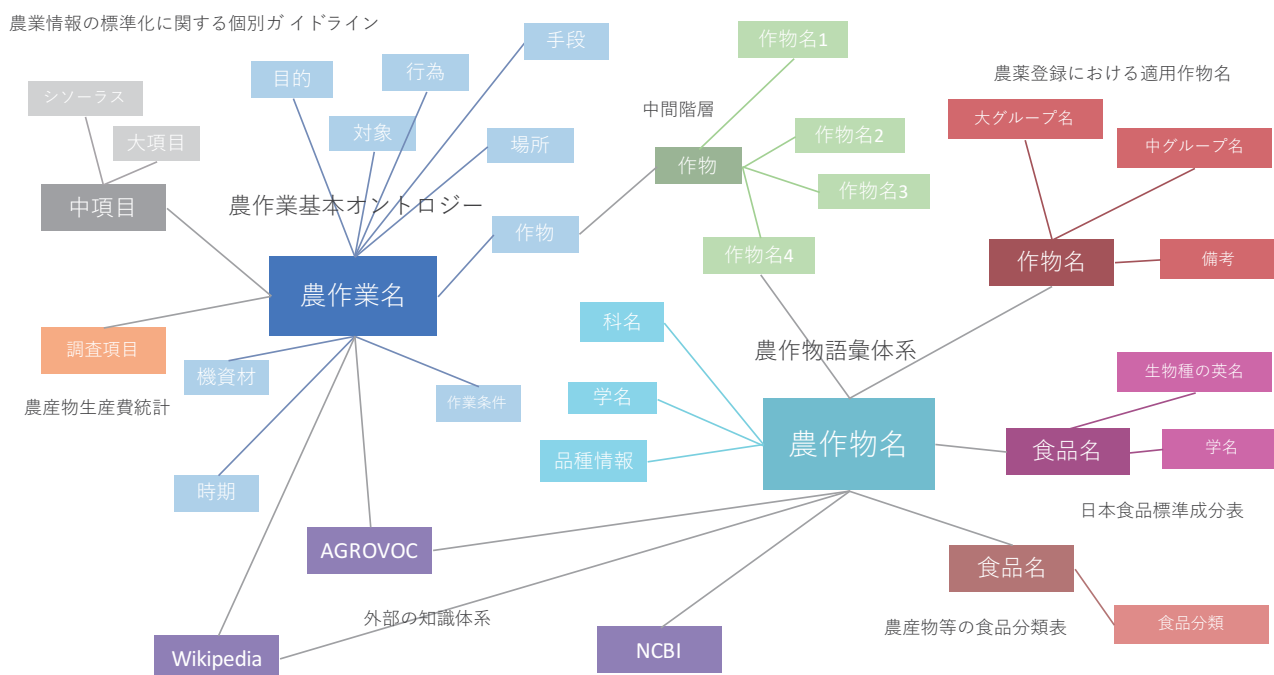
農業情報の標準化に関する個別ガイドライン

シソーラス

大項目

中項目

目的

対象

行為

手段

場所

農作業基本オントロジー

作物

農作業名

調査項目

機資材

作業条件

農産物生産費統計

時期

AGROVOC

外部の知識体系

Wikipedia

NCBI

中間階層

作物名1

作物

作物名2

作物名3

作物名4

農薬登録における適用作物名

大グループ名

中グループ名

作物名

備考

科名

学名

品種情報

農作物語彙体系

農作物名

生物種の英名

食品名

学名

日本食品標準成分表

食品名

農産物等の食品分類表

食品分類